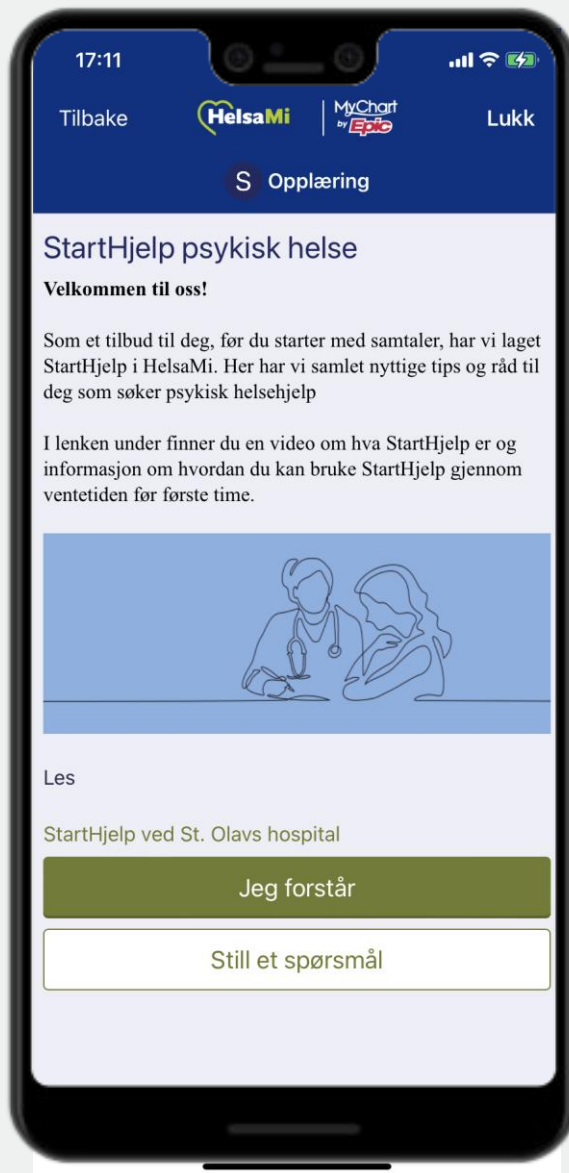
17:11

Tilbake HelsaMi MyChart by Epic Lukk

S Opplæring

StartHjelp psykisk helse

**Velkommen til oss!**

Som et tilbud til deg, før du starter med samtaler, har vi laget StartHjelp i HelsaMi. Her har vi samlet nyttige tips og råd til deg som søker psykisk helsehjelp

I lenken under finner du en video om hva StartHjelp er og informasjon om hvordan du kan bruke StartHjelp gjennom ventetiden før første time.

Les

StartHjelp ved St. Olavs hospital

Jeg forstår

Still et spørsmål